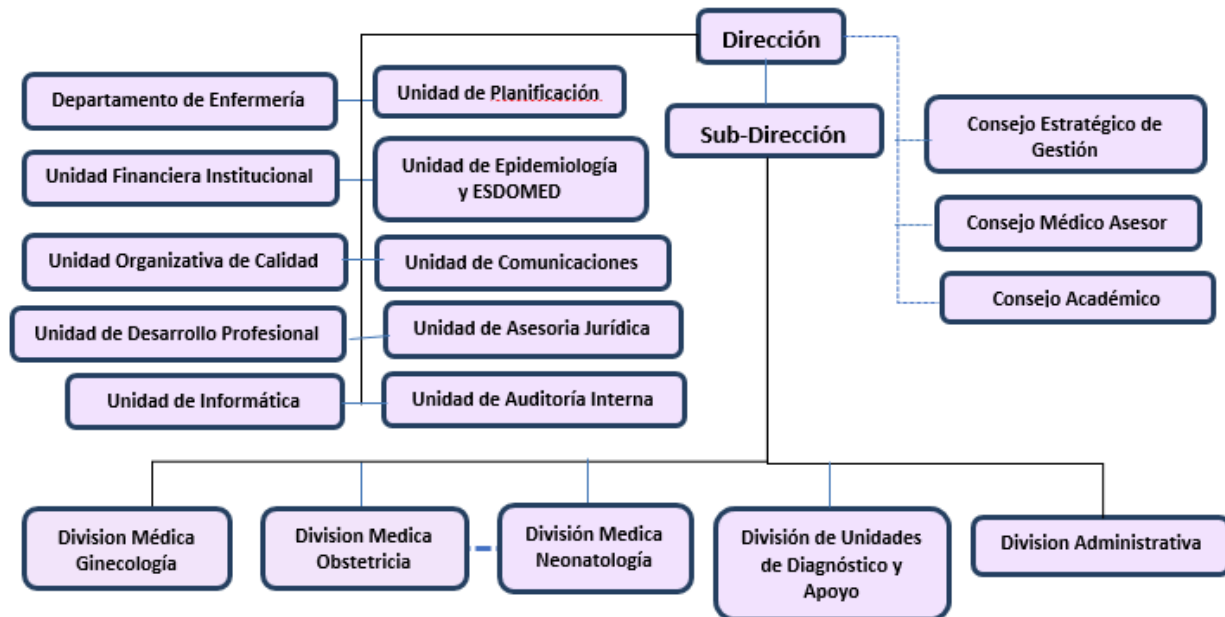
Dirección

Departamento de Enfermería

Unidad de Planificación

Sub-Dirección

Consejo Estratégico de Gestión

Unidad Financiera Institucional

Unidad de Epidemiología y ESDOMED

Consejo Médico Asesor

Unidad Organizativa de Calidad

Unidad de Comunicaciones

Consejo Académico

Unidad de Desarrollo Profesional

Unidad de Asesoria Jurídica

Unidad de Informática

Unidad de Auditoría Interna

Division Médica Ginecología

Division Medica Obstetricia

División Medica Neonatología

División de Unidades de Diagnóstico y Apoyo

Division Administrativa